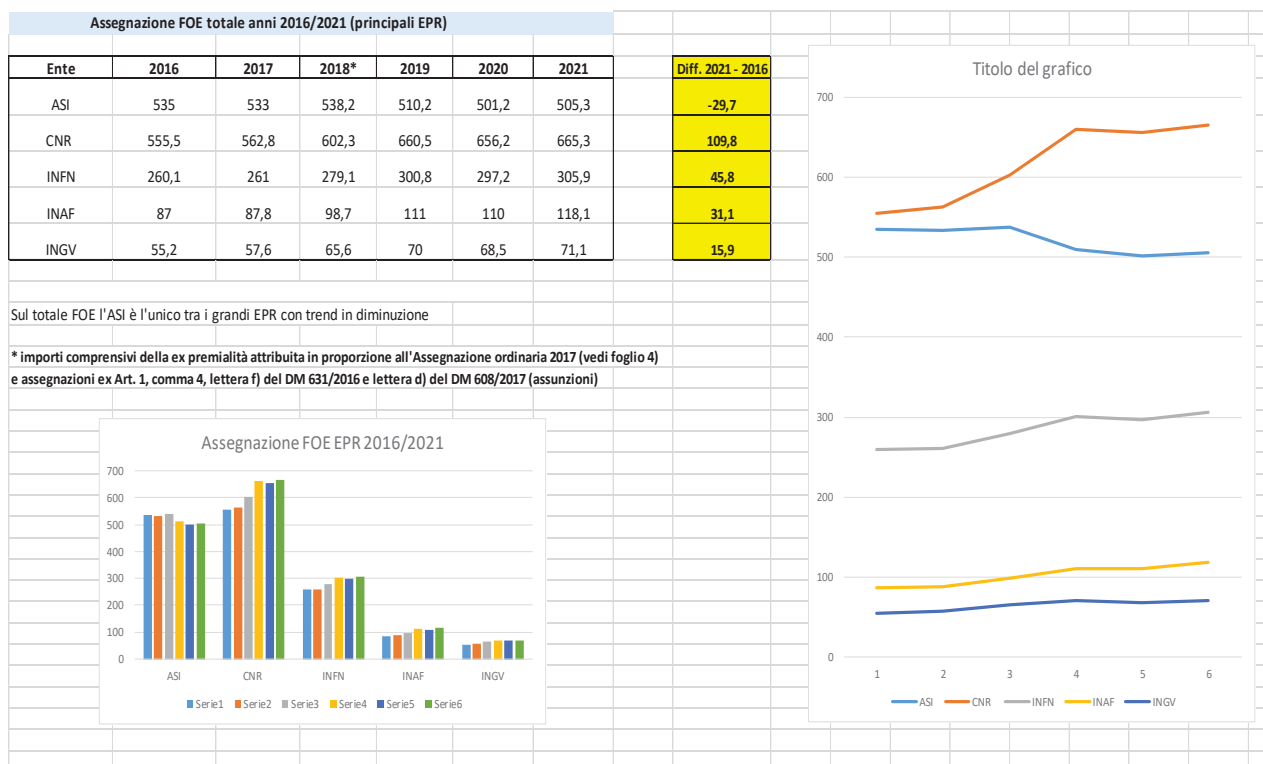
Assegnazione FOE totale anni 2016/2021 (principali EPR)

| Ente | 2016 | 2017 | 2018* | 2019 | 2020 | 2021 | Diff. 2021 - 2016 |
|---|---|---|---|---|---|---|---|
| ASI | 535 | 533 | 538,2 | 510,2 | 501,2 | 505,3 | -29,7 |
| CNR | 555,5 | 562,8 | 602,3 | 660,5 | 656,2 | 665,3 | 109,8 |
| INFN | 260,1 | 261 | 279,1 | 300,8 | 297,2 | 305,9 | 45,8 |
| INAF | 87 | 87,8 | 98,7 | 111 | 110 | 118,1 | 31,1 |
| INGV | 55,2 | 57,6 | 65,6 | 70 | 68,5 | 71,1 | 15,9 |

Sul totale FOE l'ASI è l'unico tra i grandi EPR con trend in diminuzione

* importi comprensivi della ex premialità attribuita in proporzione all'Assegnazione ordinaria 2017 (vedi foglio 4)
e assegnazioni ex Art. 1, comma 4, lettera f) del DM 631/2016 e lettera d) del DM 608/2017 (assunzioni)

Assegnazione FOE EPR 2016/2021

700
600
500
400
300
200
100
0

ASI CNR INFN INAF INGV

Serie1 Serie2 Serie3 Serie4 Serie5 Serie6

Titolo del grafico

700
600
500
400
300
200
100
0

1 2 3 4 5 6

ASI CNR INFN INAF INGV